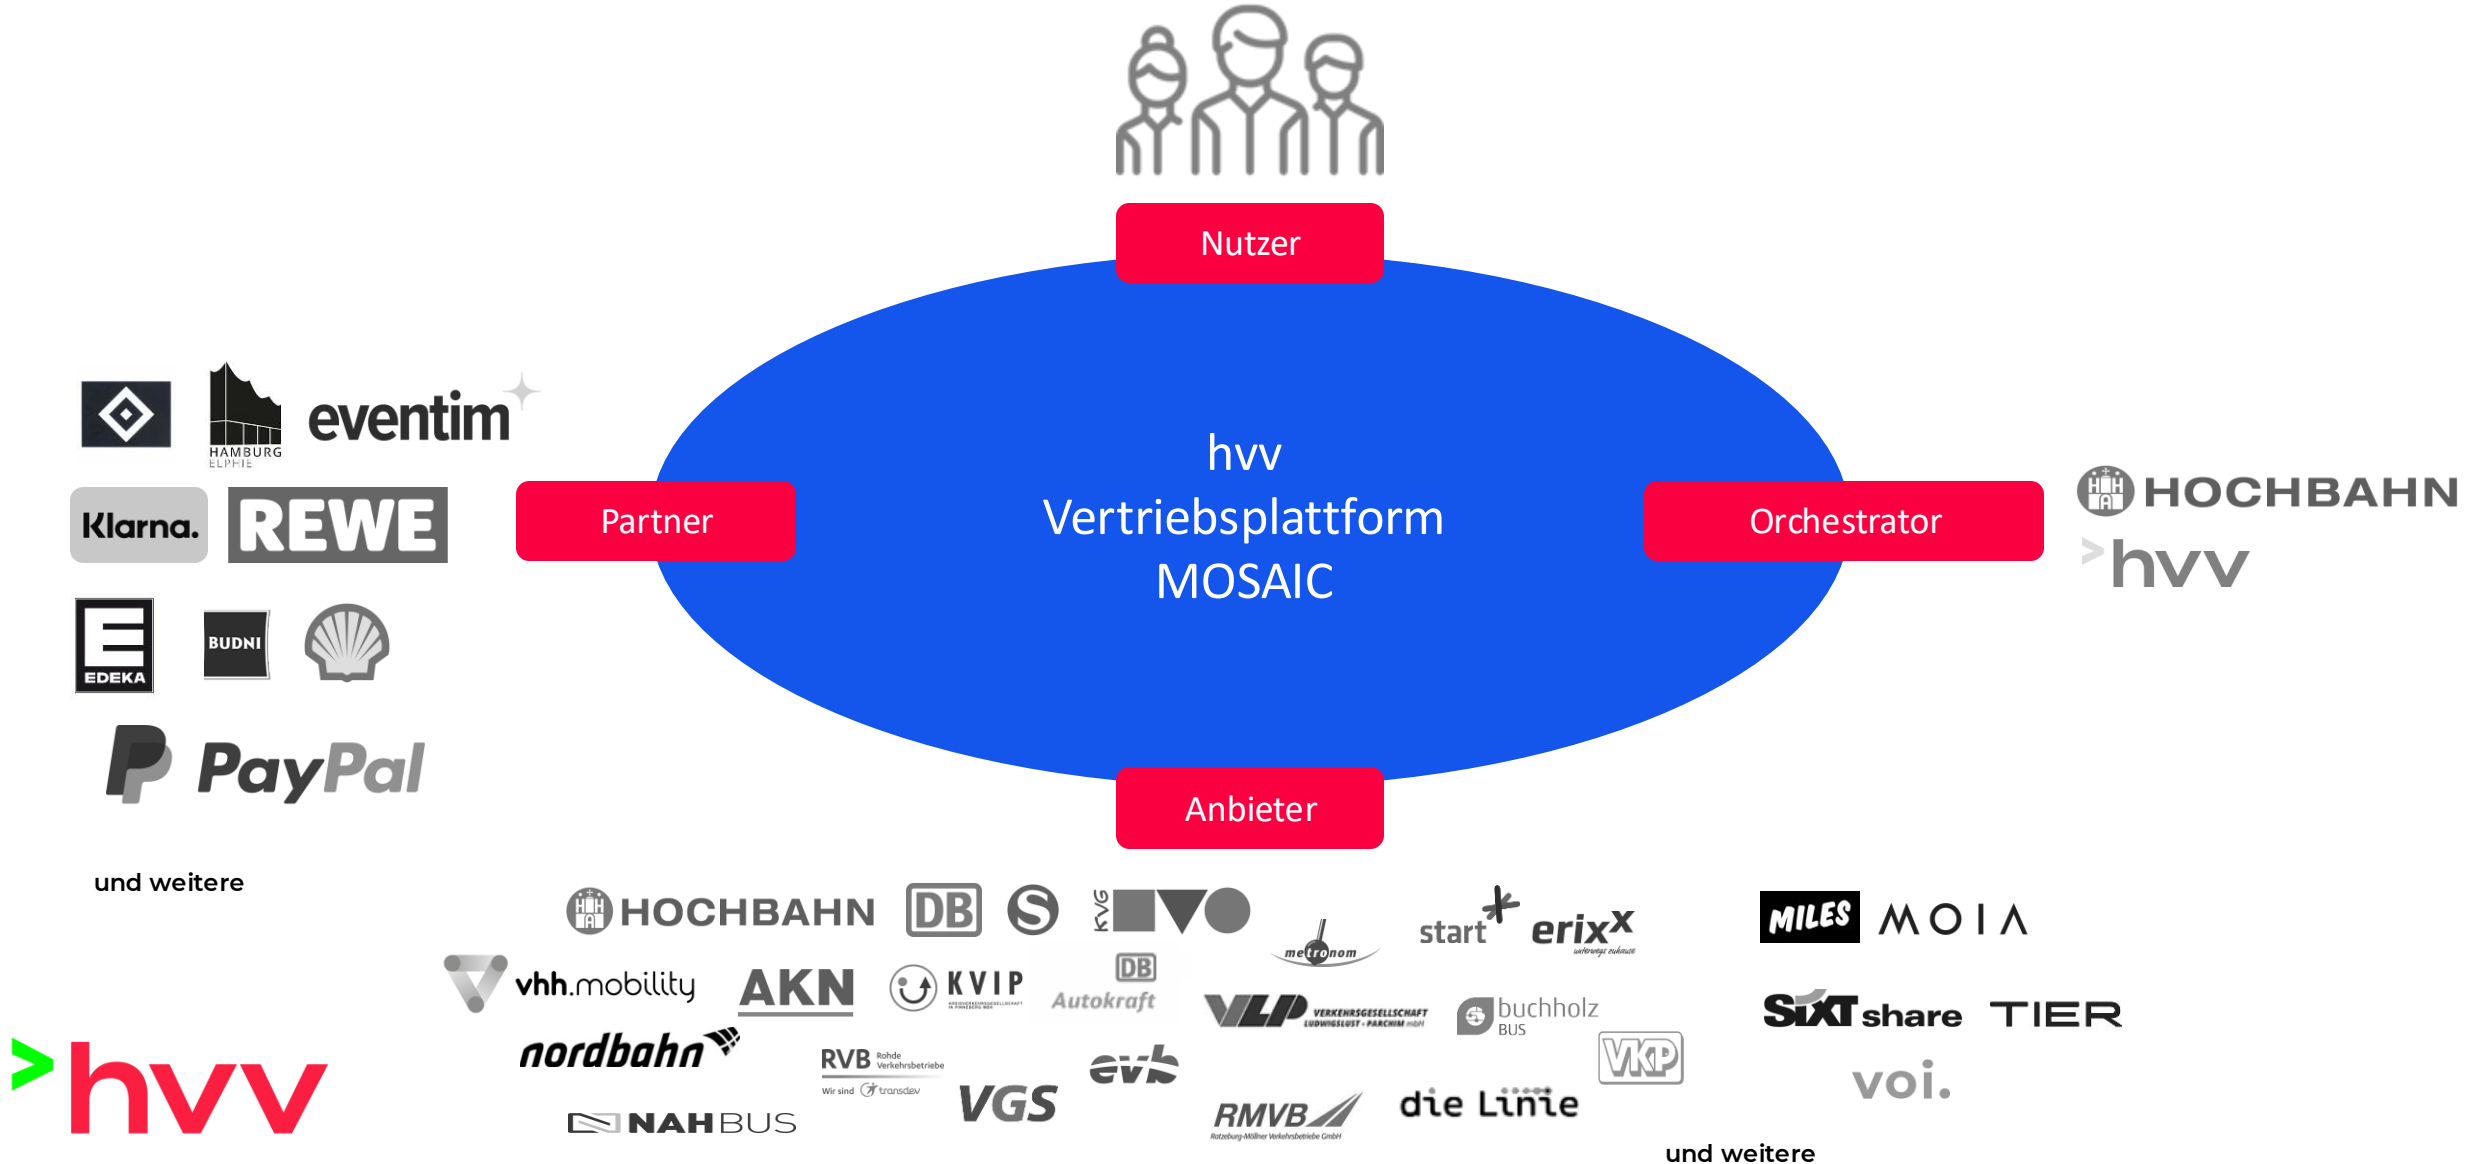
Nutzer

hvv
Vertriebsplattform
MOSAIC

Partner

Orchestrator

Anbieter

HAMBURG ELPHIE
eventim
Klarna.
REWE
EDEKA
BUDNI
PayPal

und weitere

HOCHBAHN
hvv

HOCHBAHN
DB
S
KVG
metronom
start
erixx
MILES
MOIA
vhh.mobility
AKN
KVIP
DB Autokraft
VLP VERKEHRSGESELLSCHAFT LUDWIGSLUST · PARCHIM mbH
buchholz BUS
SIXT share
TIER
nordbahn
RVB Rohde Verkehrsbetriebe
Wir sind transdev
VGS
evb
VKP
voi.
NAHBUS
RMVB
die Linie

und weitere

hvv